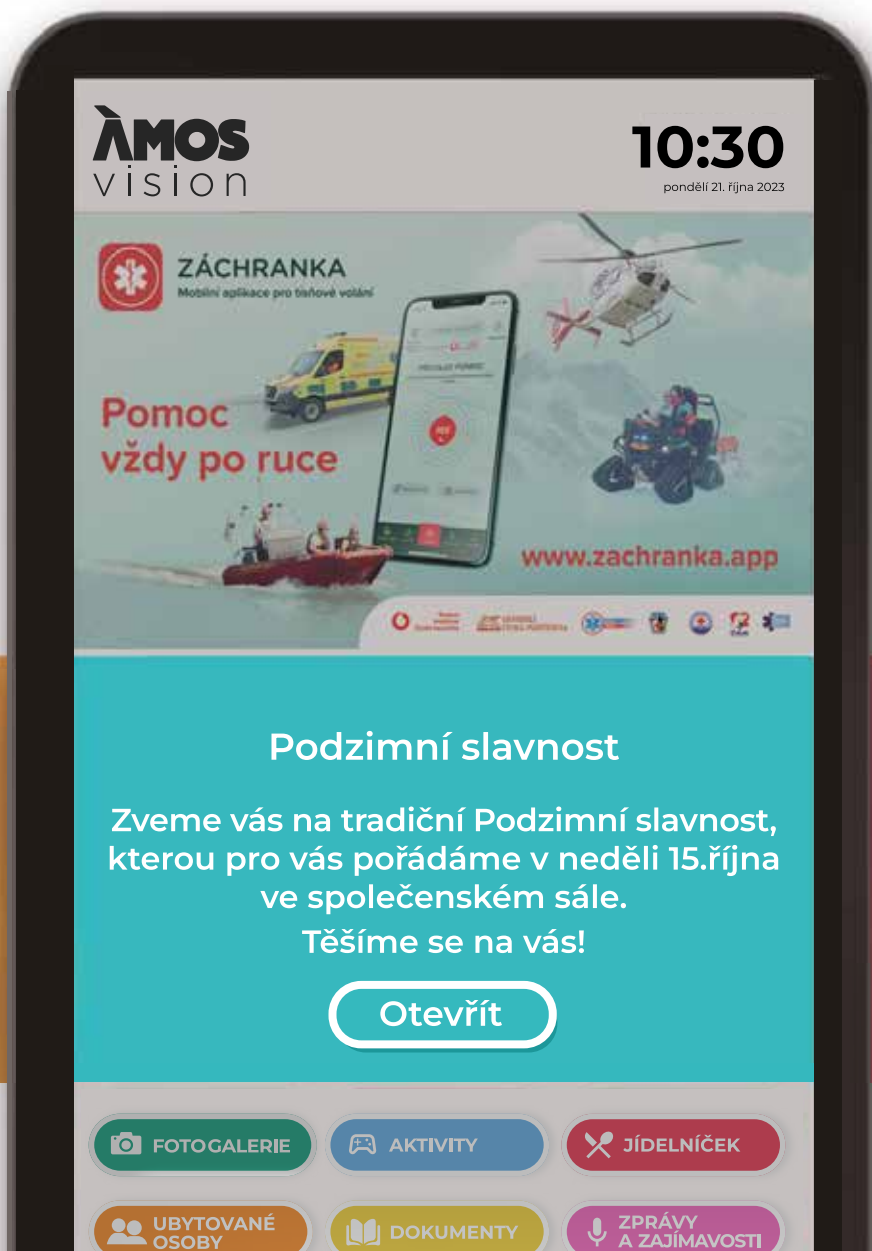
ÀMOS vision

10:30
pondělí 21. října 2023

ZÁCHRANKA
Mobilní aplikace pro tísňové volání

Pomoc vždy po ruce

www.zachranka.app

Podzimní slavnost

Zveme vás na tradiční Podzimní slavnost, kterou pro vás pořádáme v neděli 15.října ve společenském sále.

Těšíme se na vás!

Otevřít

FOTOGALERIE
AKTIVITY
JÍDELNÍČEK
UBYTOVANÉ OSOBY
DOKUMENTY
ZPRÁVY A ZAJÍMAVOSTI